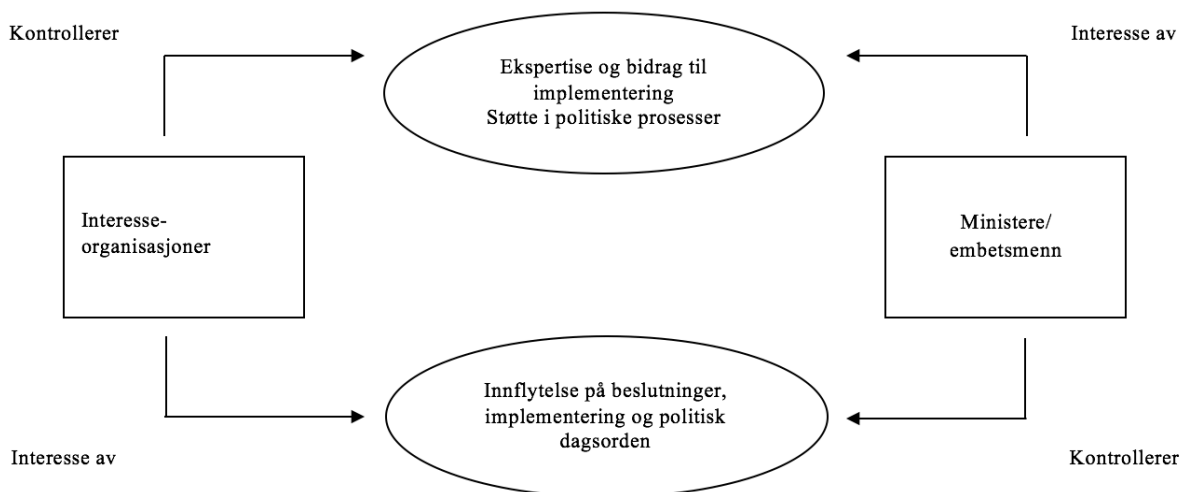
Kontrollerer

Ekspertise og bidrag til implementering
Støtte i politiske prosesser

Interesse av

Interesse-organisasjoner

Ministere/ embetsmenn

Innflytelse på beslutninger, implementering og politisk dagsorden

Interesse av

Kontrollerer